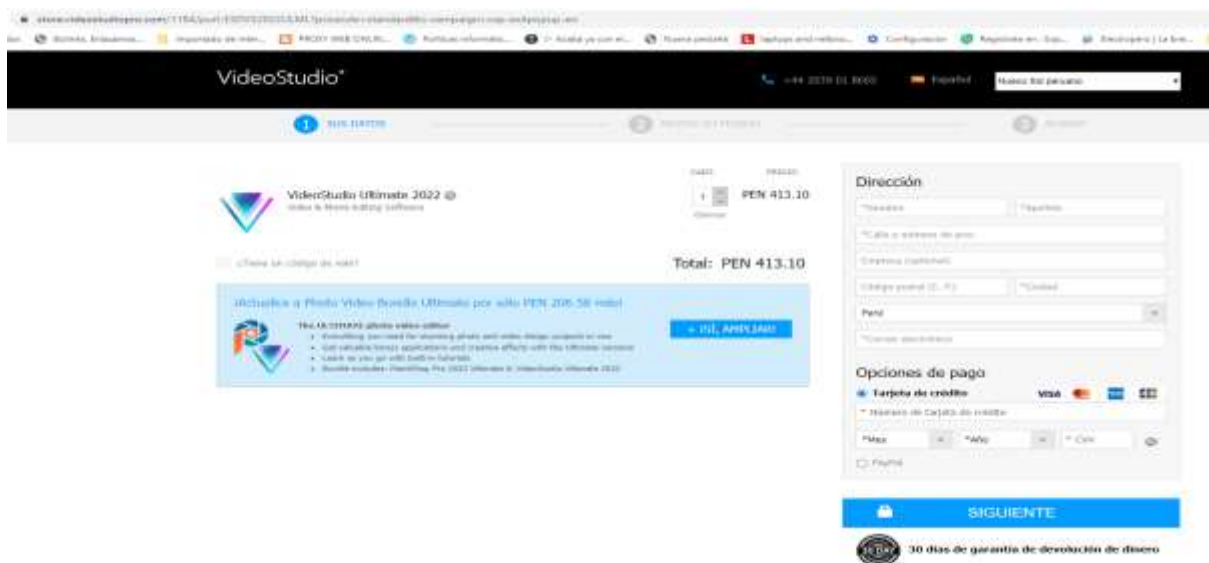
VideoStudio®

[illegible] Español Nuevo Sol peruano

1 SUS DATOS 2 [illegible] 3 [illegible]

VideoStudio Ultimate 2022
Video & Movie Editing Software

PEN 413.10

¿Tiene un código de cupón?

Total: PEN 413.10

¡Actualice a Photo Video Bundle Ultimate por sólo PEN 206.58 más!

The ULTIMATE photo video editor
• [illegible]
• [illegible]
• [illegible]
• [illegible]

+ ¡SÍ, AMPLIAR!

Dirección
*Nombre *Apellido
*Calle y número de casa
Empresa (opcional)
Código postal (C. P.) *Ciudad
Perú
*Correo electrónico

Opciones de pago
Tarjeta de crédito VISA
* Número de tarjeta de crédito
*Mes *Año * CVV
PayPal

SIGUIENTE

30 días de garantía de devolución de dinero